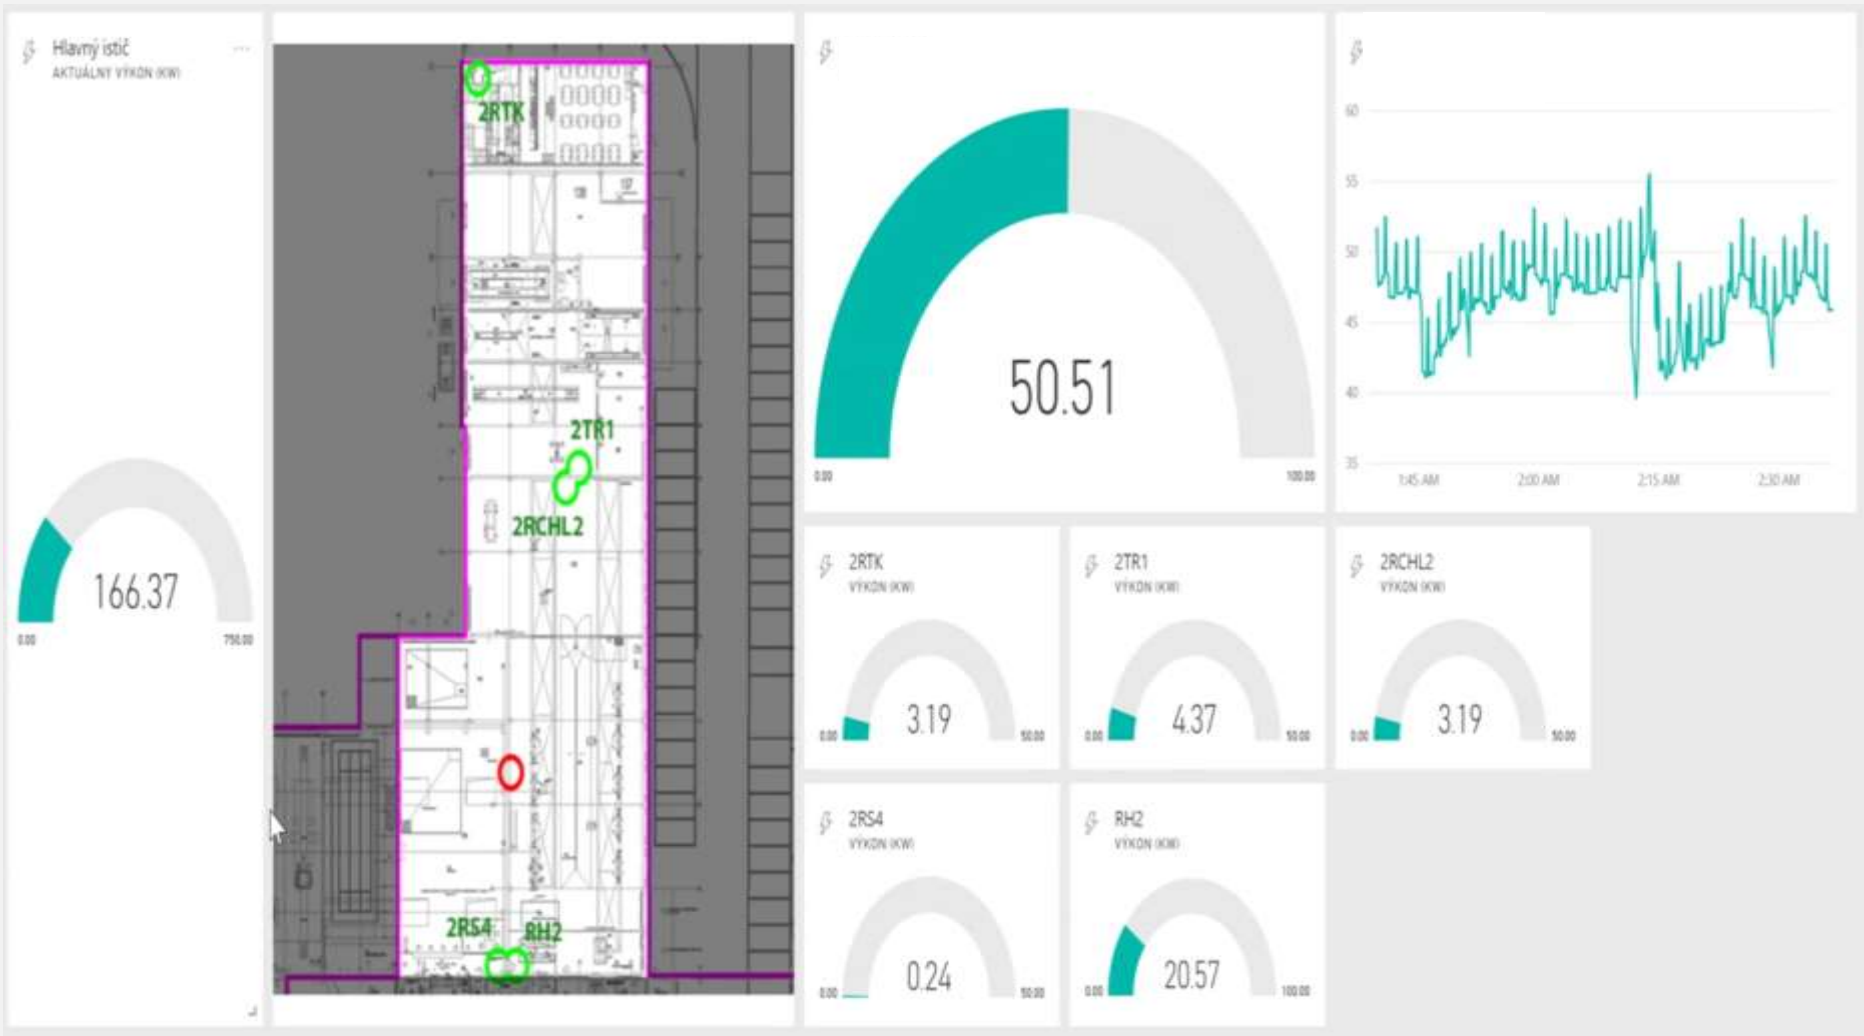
Hlavný istič
AKTUÁLNY VÝKON (KW)

166.37

0.00

750.00

2RTK

2TR1

2RCHL2

2RS4

RH2

50.51

0.00

100.00

60

55

50

45

40

35

1:45 AM

2:00 AM

2:15 AM

2:30 AM

2RTK
VÝKON (KW)

3.19

0.00

50.00

2TR1
VÝKON (KW)

4.37

0.00

50.00

2RCHL2
VÝKON (KW)

3.19

0.00

50.00

2RS4
VÝKON (KW)

0.24

0.00

50.00

RH2
VÝKON (KW)

20.57

0.00

100.00